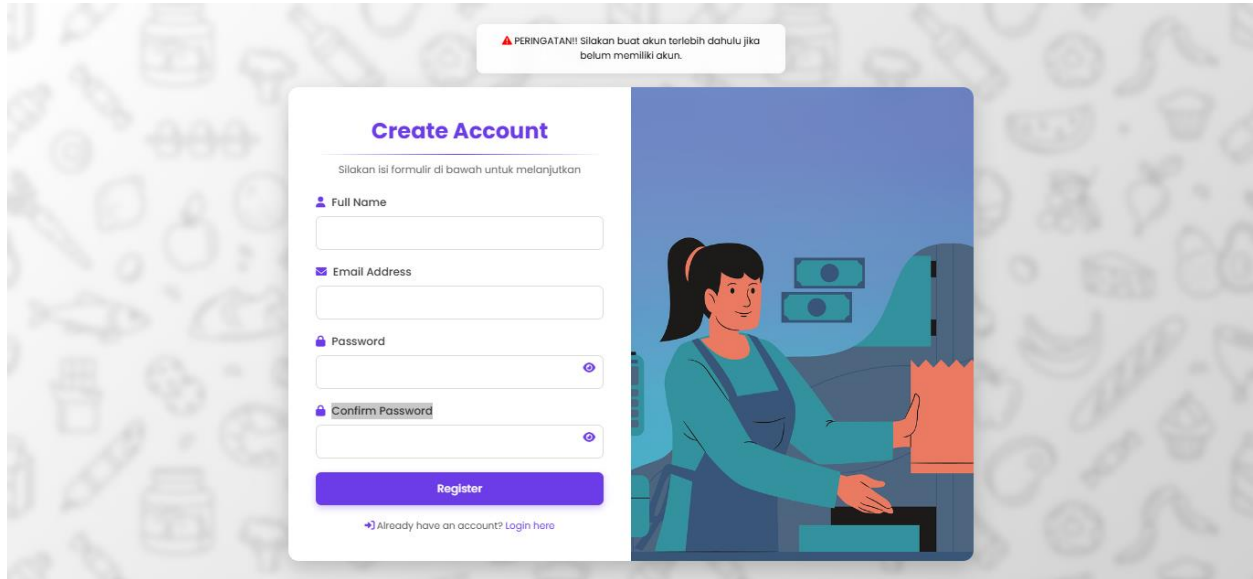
PERINGATAN!! Silakan buat akun terlebih dahulu jika belum memiliki akun.

Create Account

Silakan isi formulir di bawah untuk melanjutkan

Full Name

Email Address

Password

Confirm Password

Register

Already have an account? Login here